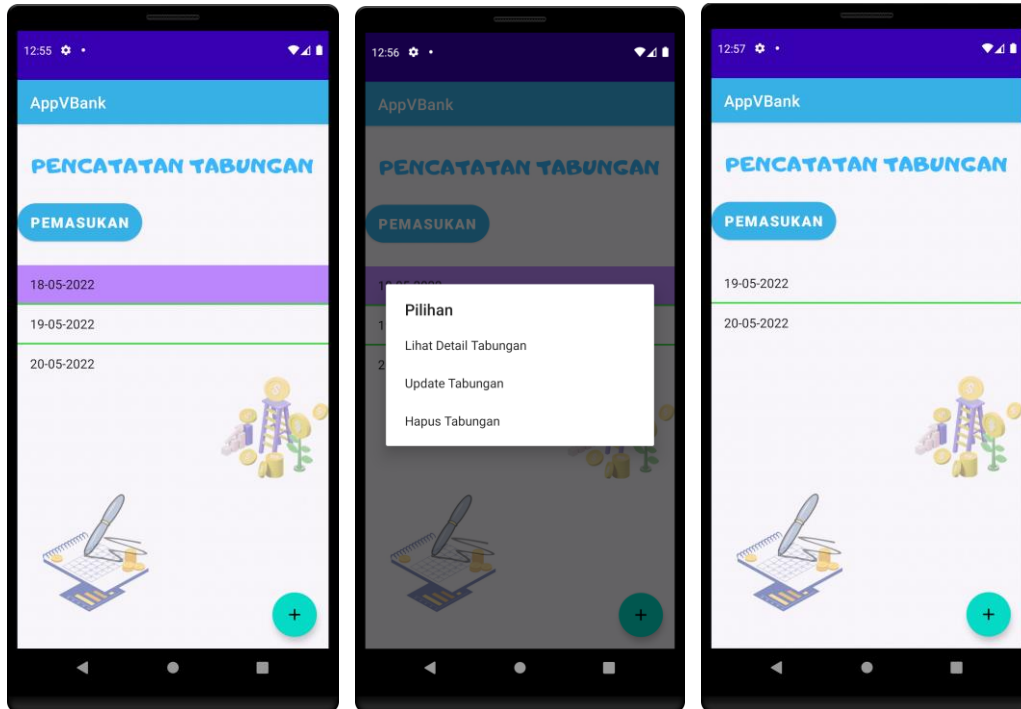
12:55

AppVBank

PENCATATAN TABUNGAN

PEMASUKAN

18-05-2022

19-05-2022

20-05-2022

+

12:56

AppVBank

PENCATATAN TABUNGAN

PEMASUKAN

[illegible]

Pilihan

Lihat Detail Tabungan

Update Tabungan

Hapus Tabungan

+

12:57

AppVBank

PENCATATAN TABUNGAN

PEMASUKAN

19-05-2022

20-05-2022

+